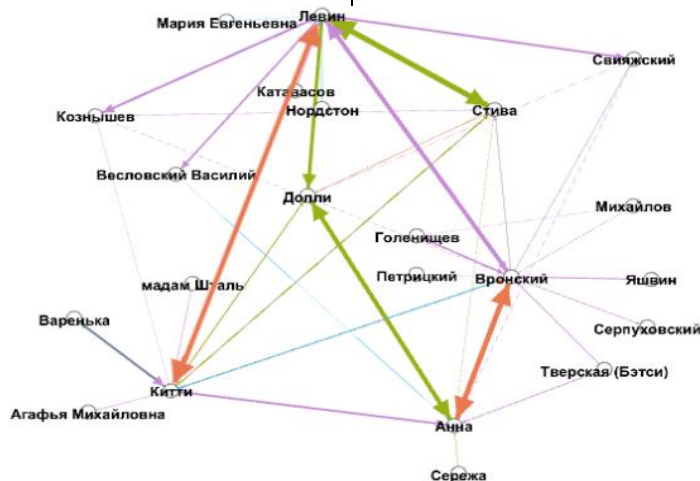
Мария Евгеньевна
Левин
Свияжский
Катавасов
Нордстон
Стива
Кознышев
Весловский Василий
Долли
Михайлов
Голенищев
Петрицкий
Вронский
Яшвин
мадам Шталь
Серпуховский
Варенька
Тверская (Бэтси)
Китти
Агафья Михайловна
Анна
Сережа